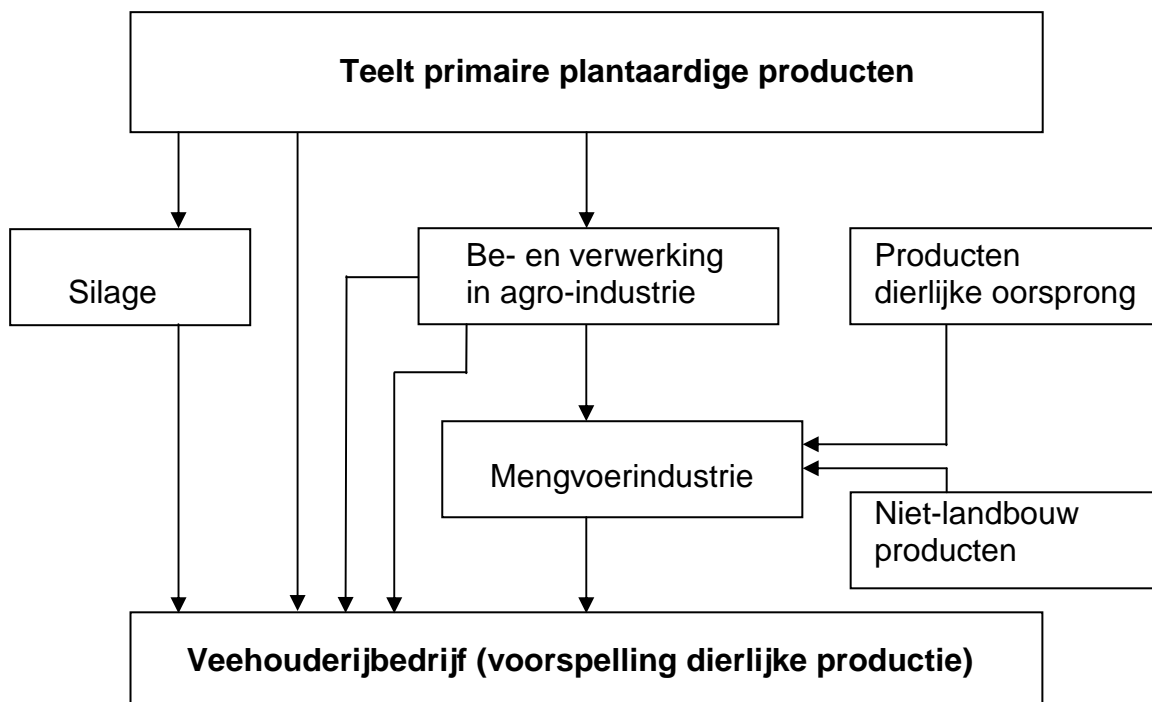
Teelt primaire plantaardige producten

Silage

Be- en verwerking in agro-industrie

Producten dierlijke oorsprong

Mengvoerindustrie

Niet-landbouw producten

Veehouderijbedrijf (voorspelling dierlijke productie)